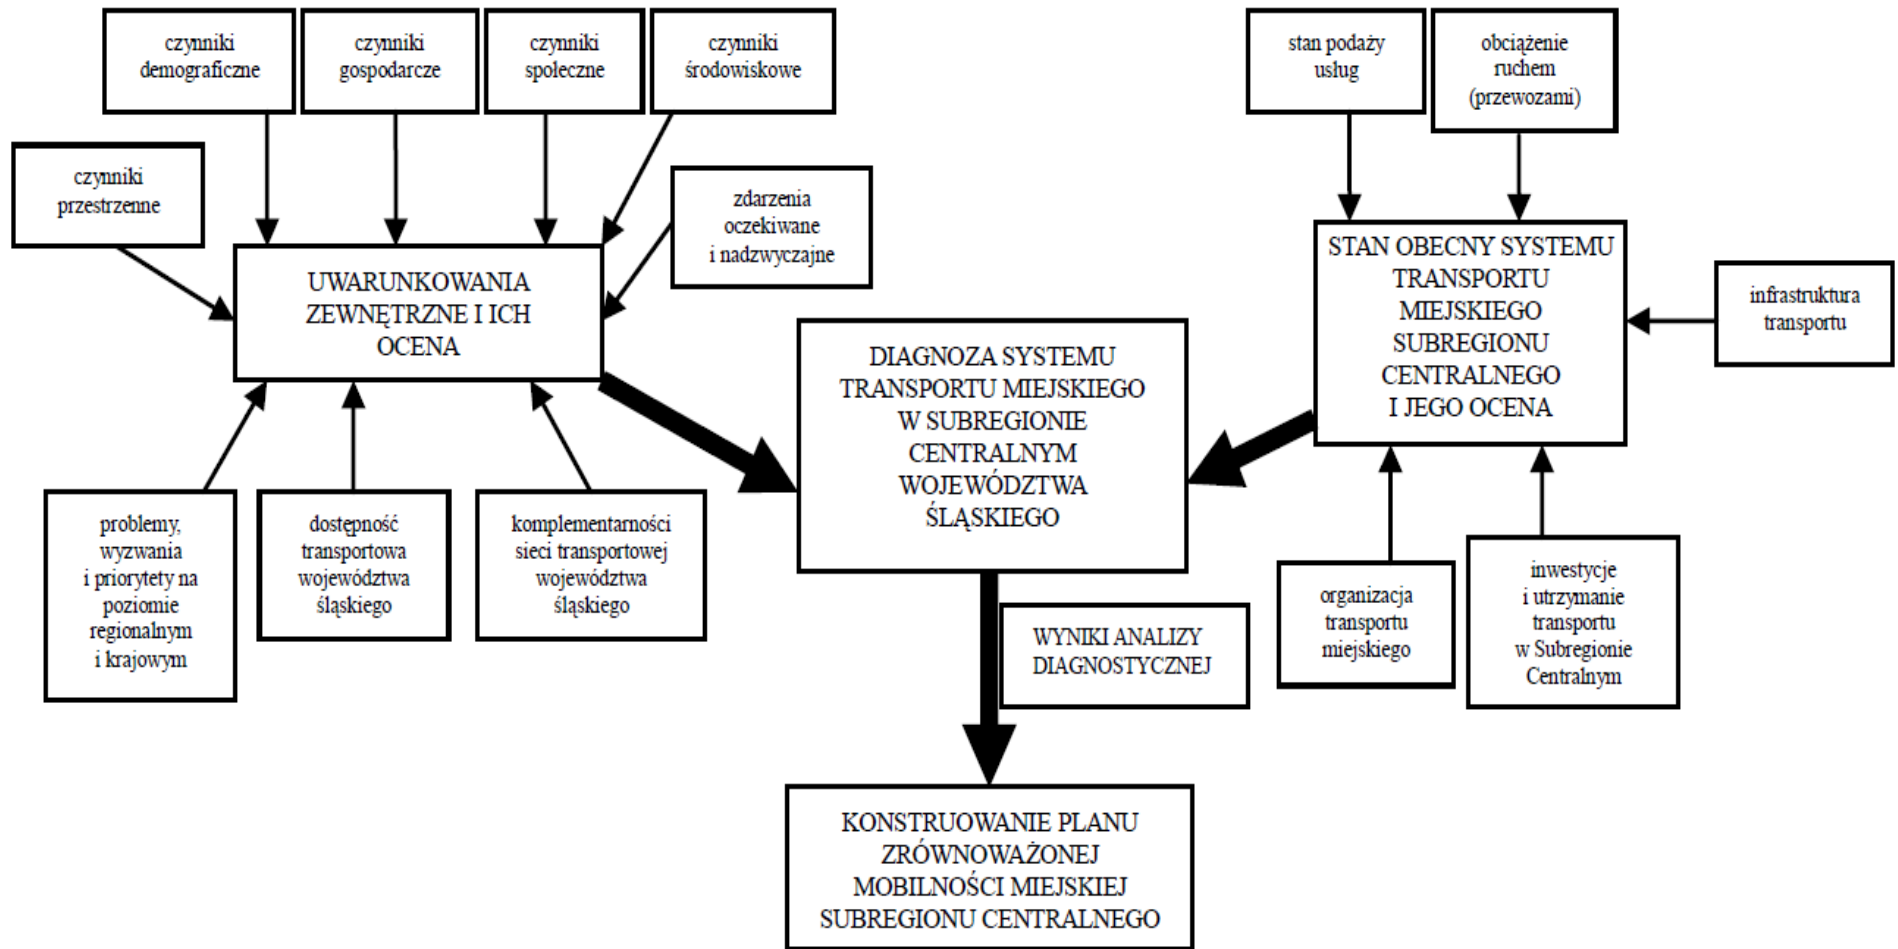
czynniki demograficzne

czynniki gospodarcze

czynniki społeczne

czynniki środowiskowe

stan podaży usług

obciążenie ruchem (przewozami)

czynniki przestrzenne

zdarzenia oczekiwane i nadzwyczajne

UWARUNKOWANIA ZEWNĘTRZNE I ICH OCENA

STAN OBECNY SYSTEMU TRANSPORTU MIEJSKIEGO SUBREGIONU CENTRALNEGO I JEGO OCENA

infrastruktura transportu

DIAGNOZA SYSTEMU TRANSPORTU MIEJSKIEGO W SUBREGIONIE CENTRALNYM WOJEWÓDZTWA ŚLĄSKIEGO

problemy, wyzwania i priorytety na poziomie regionalnym i krajowym

dostępność transportowa województwa śląskiego

komplementarności sieci transportowej województwa śląskiego

organizacja transportu miejskiego

inwestycje i utrzymanie transportu w Subregionie Centralnym

WYNIKI ANALIZY DIAGNOSTYCZNEJ

KONSTRUOWANIE PLANU ZRÓWNOWAŻONEJ MOBILNOŚCI MIEJSKIEJ SUBREGIONU CENTRALNEGO